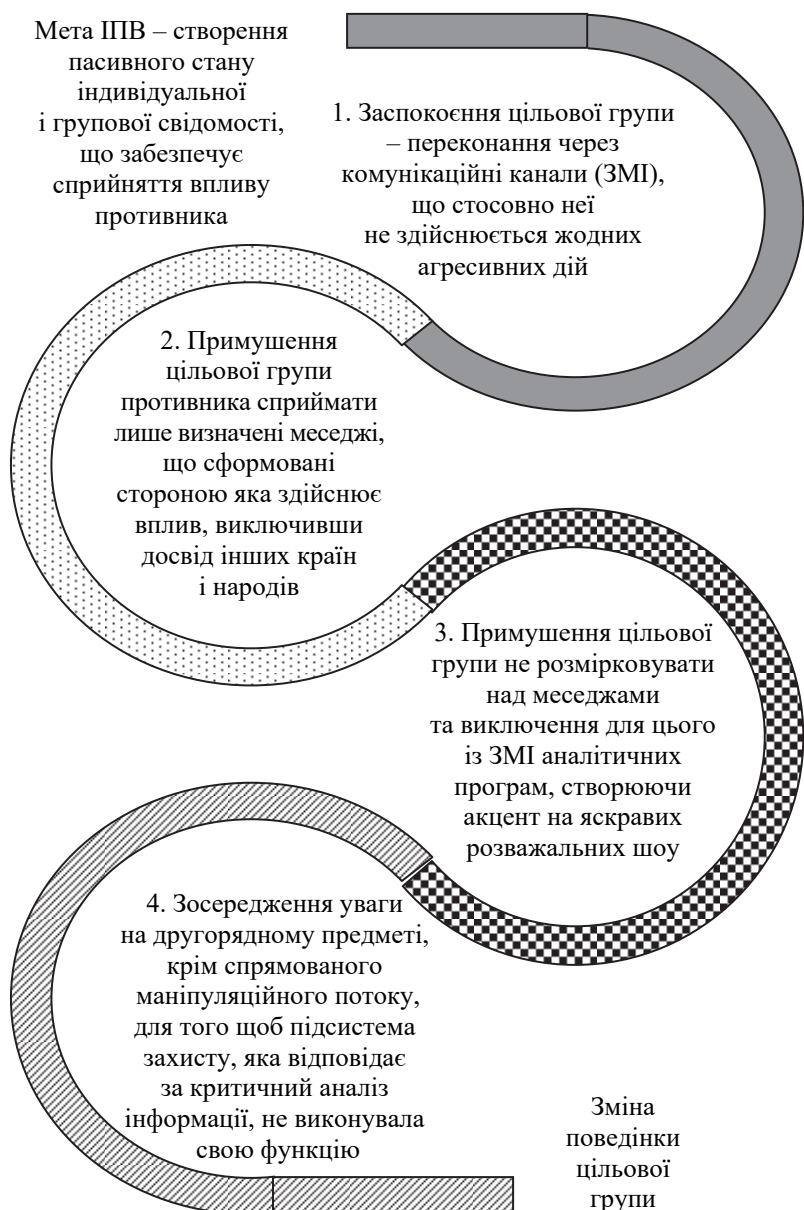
Мета ІПВ – створення пасивного стану індивідуальної і групової свідомості, що забезпечує сприйняття впливу противника

1. Заспокоєння цільової групи – переконання через комунікаційні канали (ЗМІ), що стосовно неї не здійснюється жодних агресивних дій

2. Примушення цільової групи противника сприймати лише визначені меседжі, що сформовані стороною яка здійснює вплив, виключивши досвід інших країн і народів

3. Примушення цільової групи не розмірковувати над меседжами та виключення для цього із ЗМІ аналітичних програм, створюючи акцент на яскравих розважальних шоу

4. Зосередження уваги на другорядному предметі, крім спрямованого маніпуляційного потоку, для того щоб підсистема захисту, яка відповідає за критичний аналіз інформації, не виконувала свою функцію

Зміна поведінки цільової групи